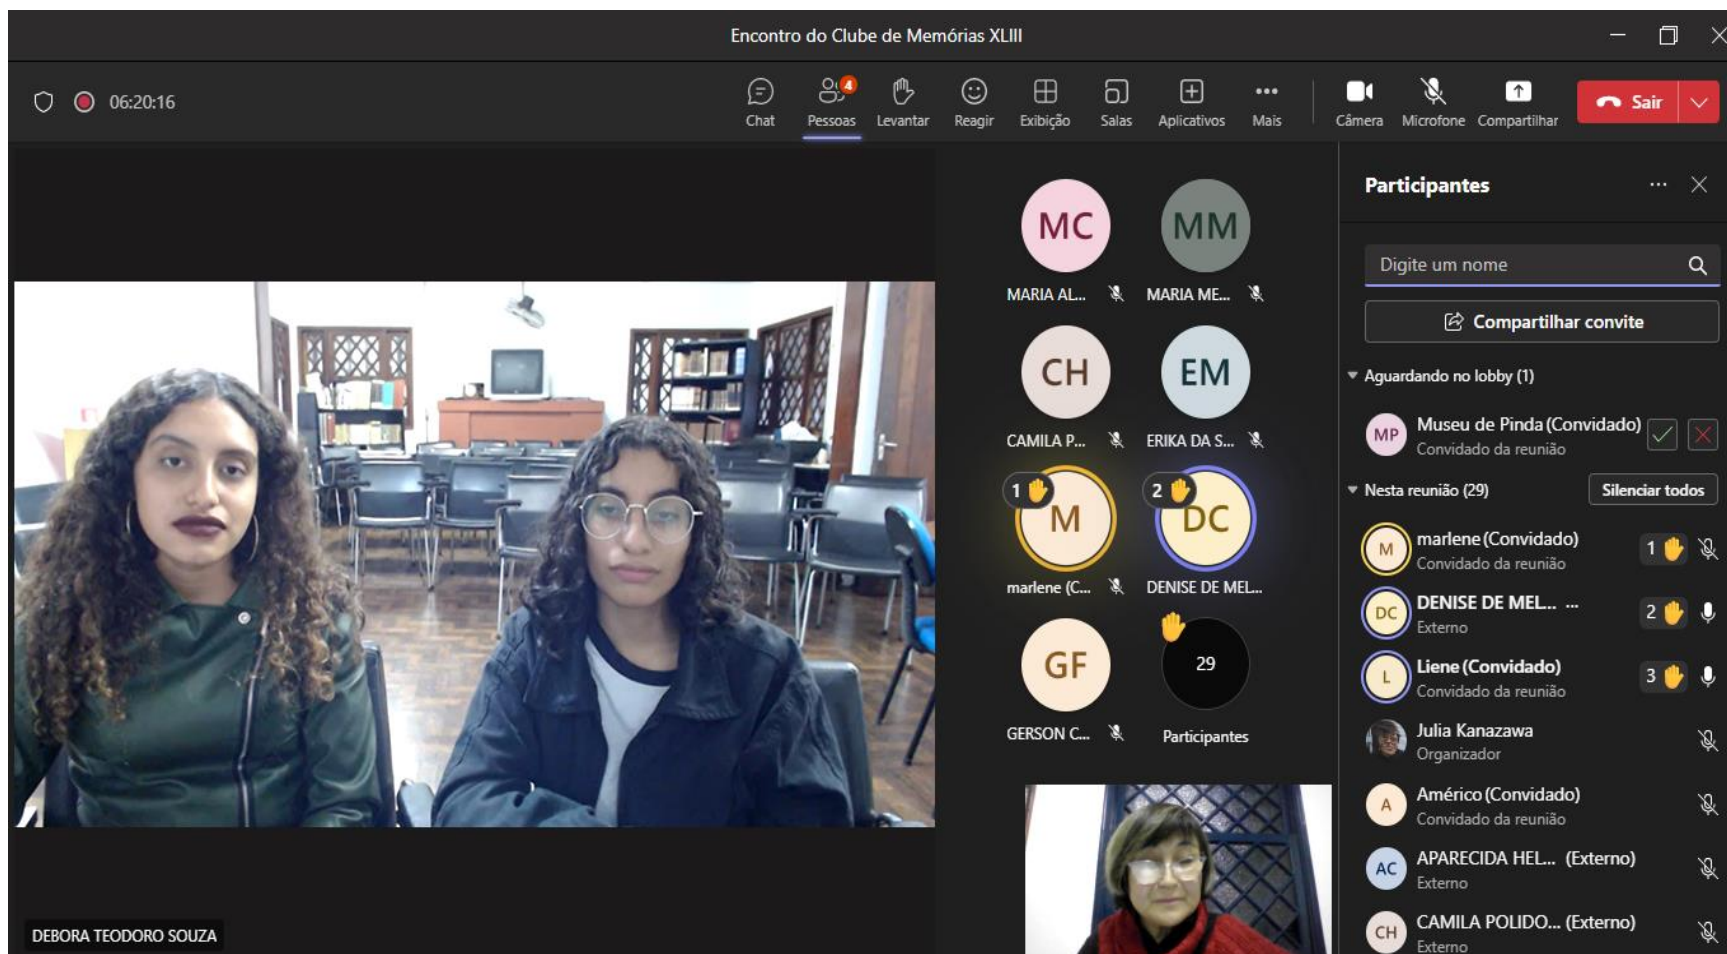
Encontro do Clube de Memórias XLIII

06:20:16

Chat
4
Pessoas
Levantar
Reagir
Exibição
Salas
Aplicativos
Mais
Câmera
Microfone
Compartilhar
Sair

MC
MARIA AL...
MM
MARIA ME...
CH
CAMILA P...
EM
ERIKA DA S...
1
M
marlene (C...
2
DC
DENISE DE MEL...
GF
GERSON C...
29
Participantes

DEBORA TEODORO SOUZA

Participantes

Digite um nome

Compartilhar convite

Aguardando no lobby (1)

MP
Museu de Pinda (Convidado)
Convidado da reunião

Nesta reunião (29)
Silenciar todos

M
marlene (Convidado)
Convidado da reunião
1

DC
DENISE DE MEL... ...
Externo
2

L
Liene (Convidado)
Convidado da reunião
3

Julia Kanazawa
Organizador

A
Américo (Convidado)
Convidado da reunião

AC
APARECIDA HEL... (Externo)
Externo

CH
CAMILA POLIDO... (Externo)
Externo